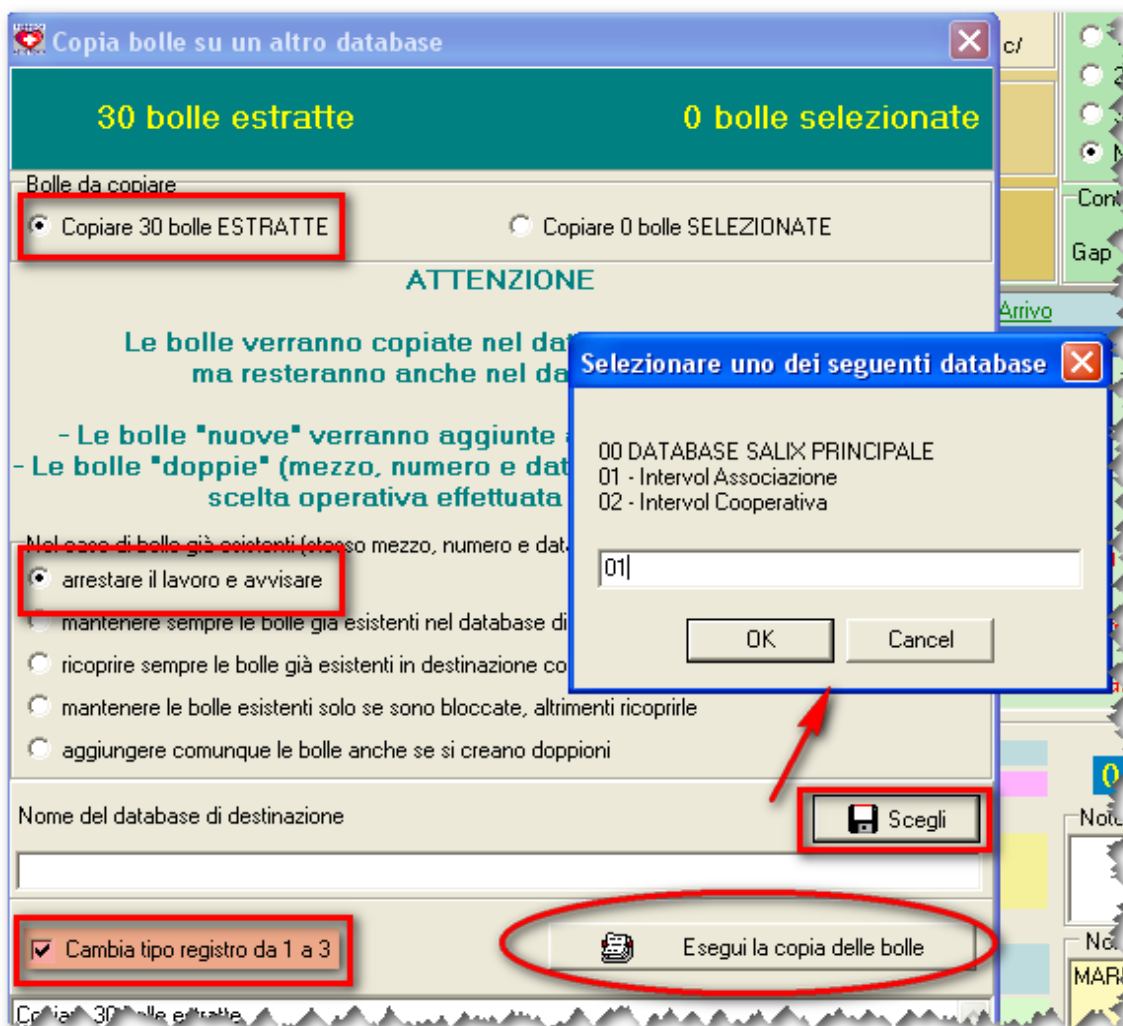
Copia bolle su un altro database

30 bolle estratte

0 bolle selezionate

Bolle da copiare

Copiare 30 bolle ESTRATTE

Copiare 0 bolle SELEZIONATE

ATTENZIONE

Le bolle verranno copiate nel dat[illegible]
ma resteranno anche nel da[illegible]

- Le bolle "nuove" verranno aggiunte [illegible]
- Le bolle "doppie" (mezzo, numero e dat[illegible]
scelta operativa effettuata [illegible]

Nel caso di bolle già esistenti (stesso mezzo, numero e dat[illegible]

arrestare il lavoro e avvisare

mantenere sempre le bolle già esistenti nel database di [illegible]

ricoprire sempre le bolle già esistenti in destinazione co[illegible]

mantenere le bolle esistenti solo se sono bloccate, altrimenti ricoprirle

aggiungere comunque le bolle anche se si creano doppioni

Nome del database di destinazione

Scegli

Cambia tipo registro da 1 a 3

Esegui la copia delle bolle

Copiat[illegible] 30 bolle estratte

Selezionare uno dei seguenti database

00 DATABASE SALIX PRINCIPALE
01 - Intervol Associazione
02 - Intervol Cooperativa

01

OK

Cancel

c/

2

Cont

Gap

Arrivo

0

Note

No

MAR